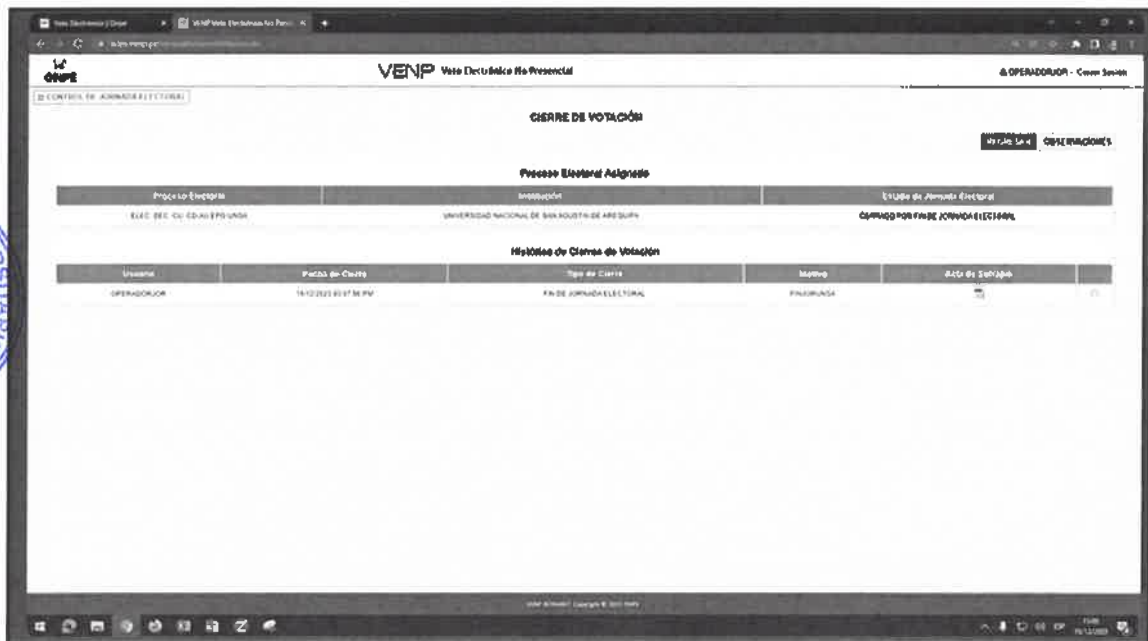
Voto Electronico | Onpe
VENP Voto Electrónico No Presencial

ONPE
VENP Voto Electrónico No Presencial
OPERADORJOR - Cerrar Sesión

CONTROL DE JORNADA ELECTORAL

CIERRE DE VOTACIÓN

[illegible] OBSERVACIONES

Proceso Electoral Asignado

| Proceso Electoral | Institución | Estado de Jornada Electoral |
|---|---|---|
| ELEC. DEC. CU. CD.AU.EPG UNSA | UNIVERSIDAD NACIONAL DE SAN AGUSTIN DE AREQUIPA | CERRADO POR FIN DE JORNADA ELECTORAL |

Histórico de Cierres de Votación

| Usuario | Fecha de Cierre | Tipo de Cierre | Motivo | Acta de Sufragio | |
|---|---|---|---|---|---|
| OPERADORJOR | 15/12/2023 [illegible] PM | FIN DE JORNADA ELECTORAL | FINJORUNSA | | |

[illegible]